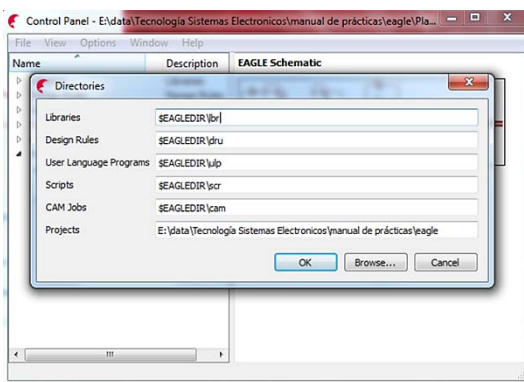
Control Panel - E:\data\Tecnología Sistemas Electronicos\manual de prácticas\eagle\Pla...

File View Options Window Help

Name

Description

EAGLE Schematic

Directories

Libraries $EAGLEDIR\lbr

Design Rules $EAGLEDIR\dru

User Language Programs $EAGLEDIR\ulp

Scripts $EAGLEDIR\scr

CAM Jobs $EAGLEDIR\cam

Projects E:\data\Tecnología Sistemas Electronicos\manual de prácticas\eagle

OK Browse... Cancel